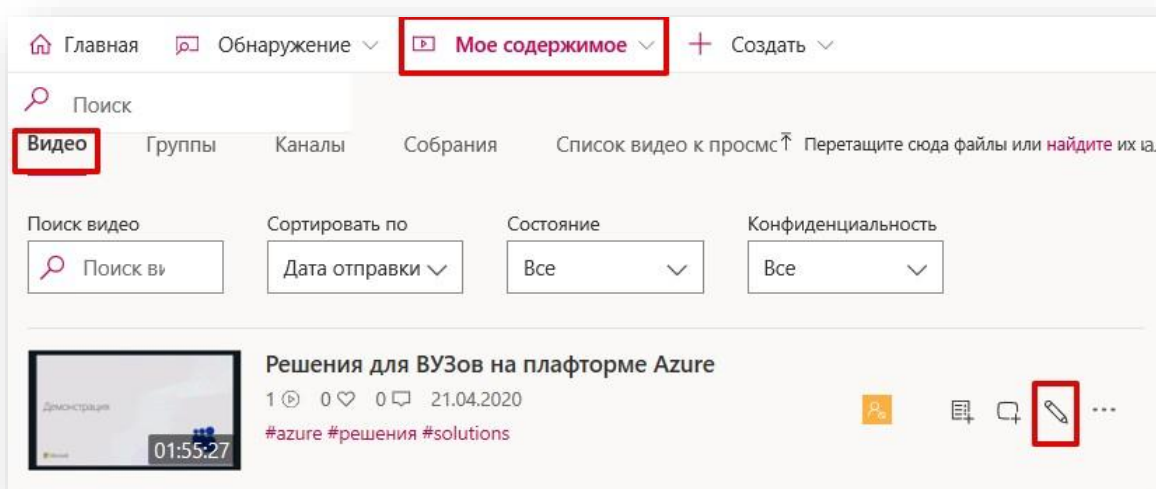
Главная Обнаружение Мое содержимое Создать

Поиск

Видео Группы Каналы Собрания Список видео к просмс Перетащите сюда файлы или найдите их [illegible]

Поиск видео
Поиск ві

Сортировать по
Дата отправки

Состояние
Все

Конфиденциальность
Все

Демонстрация
01:55:27

Решения для ВУЗов на плафторме Azure
1 0 0 21.04.2020
#azure #решения #solutions

...